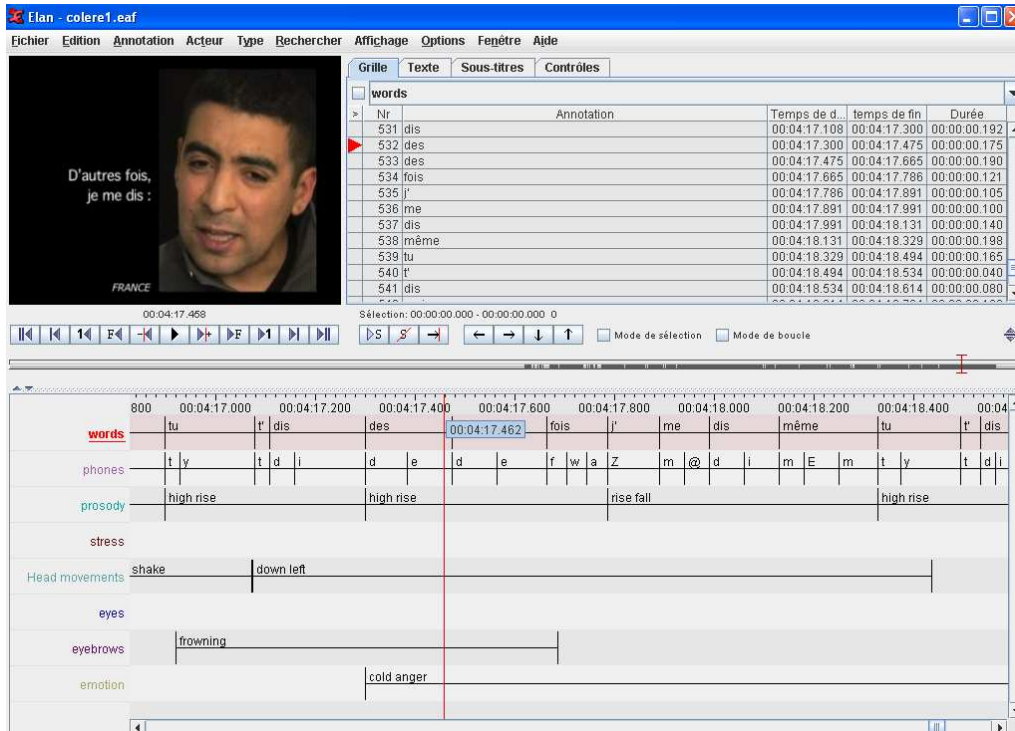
Elan - colere1.eaf

Fichier Edition Annotation Acteur Type Rechercher Affichage Options Fenêtre Aide

D'autres fois, je me dis :

FRANCE

Grille | Texte | Sous-titres | Contrôles

words

| Nr | Annotation | Temps de d... | temps de fin | Durée |
|---|---|---|---|---|
| 531 | dis | 00:04:17.108 | 00:04:17.300 | 00:00:00.192 |
| 532 | des | 00:04:17.300 | 00:04:17.475 | 00:00:00.175 |
| 533 | des | 00:04:17.475 | 00:04:17.665 | 00:00:00.190 |
| 534 | fois | 00:04:17.665 | 00:04:17.786 | 00:00:00.121 |
| 535 | j' | 00:04:17.786 | 00:04:17.891 | 00:00:00.105 |
| 536 | me | 00:04:17.891 | 00:04:17.991 | 00:00:00.100 |
| 537 | dis | 00:04:17.991 | 00:04:18.131 | 00:00:00.140 |
| 538 | même | 00:04:18.131 | 00:04:18.329 | 00:00:00.198 |
| 539 | tu | 00:04:18.329 | 00:04:18.494 | 00:00:00.165 |
| 540 | t' | 00:04:18.494 | 00:04:18.534 | 00:00:00.040 |
| 541 | dis | 00:04:18.534 | 00:04:18.614 | 00:00:00.080 |

00:04:17.458

Sélection: 00:00:00.000 - 00:00:00.000 0

Mode de sélection  Mode de boucle

800 00:04:17.000 00:04:17.200 00:04:17.400 00:04:17.600 00:04:17.800 00:04:18.000 00:04:18.200 00:04:18.400 00:04

words: tu | t' | dis | des | 00:04:17.462 | fois | j' | me | dis | même | tu | t' | dis

phones: t | y | t | d | i | d | e | d | e | f | w | a | Z | m | @ | d | i | m | E | m | t | y | t | d | i

prosody: high rise | high rise | rise fall | high rise

stress

Head movements: shake | down left

eyes

eyebrows: frowning

emotion: cold anger